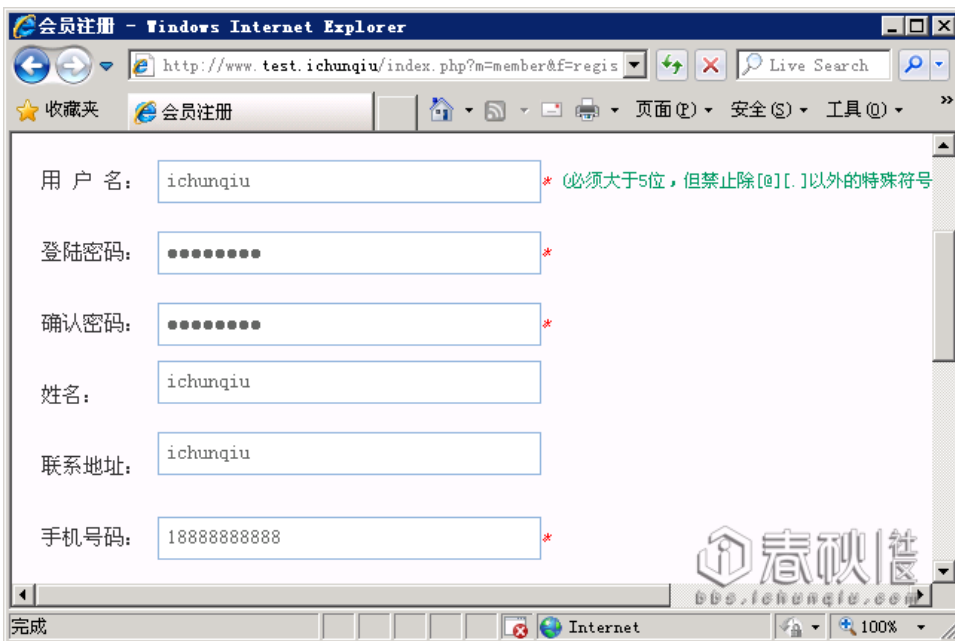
会员注册 - Windows Internet Explorer

http://www.test.ichunqiu/index.php?m=member&f=regis

Live Search

收藏夹　会员注册

页面(P)　安全(S)　工具(O)

用 户 名：ichunqiu * (必须大于5位，但禁止除[@][.]以外的特殊符号

登陆密码：●●●●●●●● *

确认密码：●●●●●●●● *

姓名：ichunqiu

联系地址：ichunqiu

手机号码：18888888888 *

春秋|社区
bbs.ichunqiu.com

完成　Internet　100%